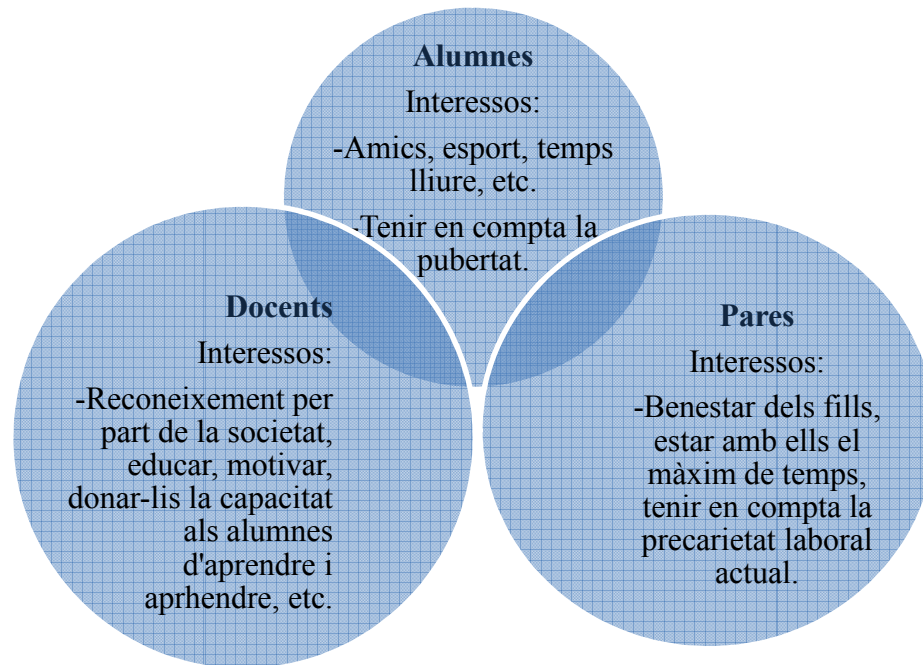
Alumnes
Interessos:
-Amics, esport, temps lliure, etc.
-Tenir en compta la pubertat.

Docents
Interessos:
-Reconeixement per part de la societat, educar, motivar, donar-lis la capacitat als alumnes d'aprendre i aprhendre, etc.

Pares
Interessos:
-Benestar dels fills, estar amb ells el màxim de temps, tenir en compta la precarietat laboral actual.